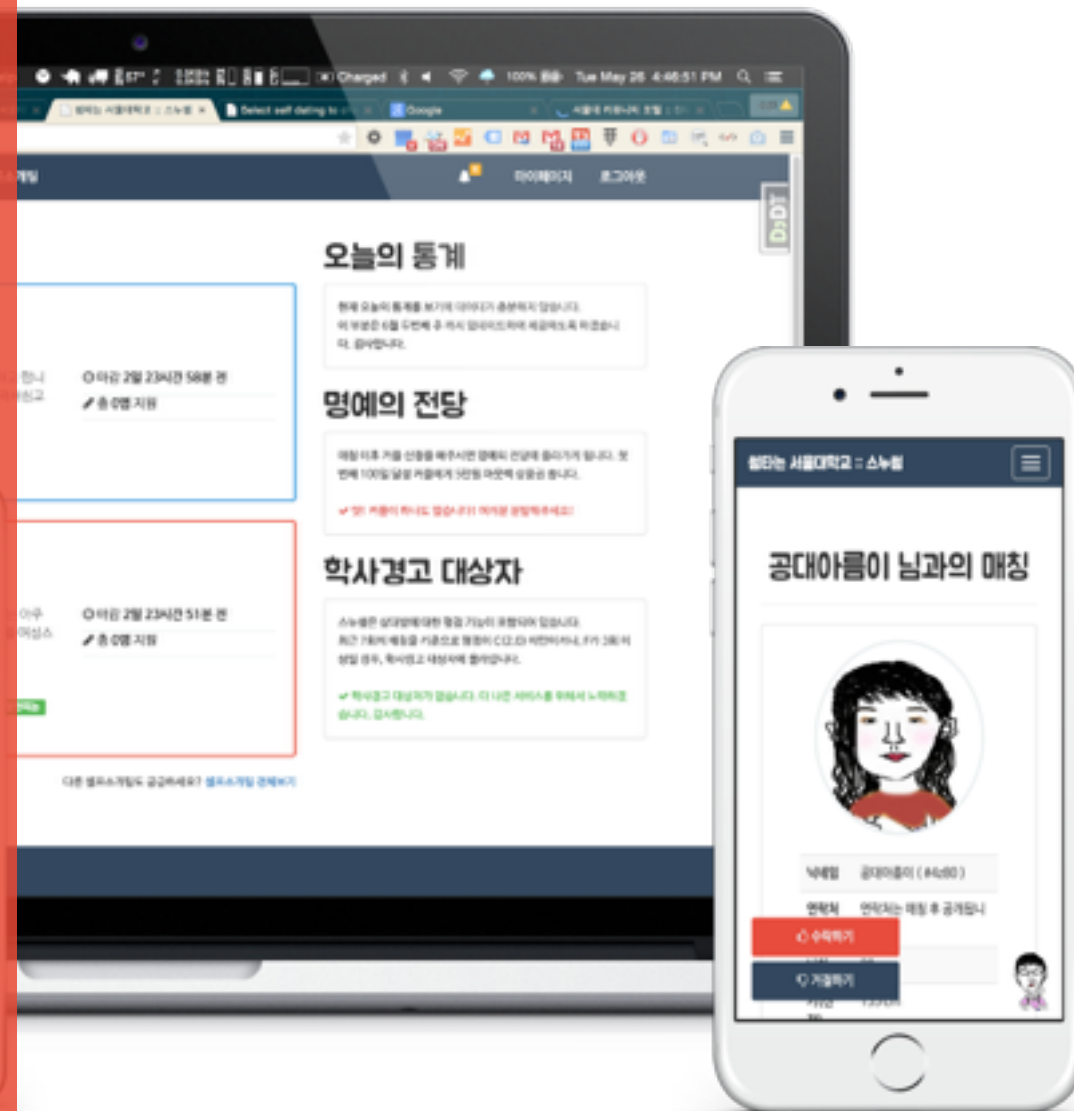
Charged 100% Tue May 26 4:46:51 PM

Select self dating to

Google

마이페이지 로그아웃

오늘의 통계

현재 오늘의 통계를 보기에 데이터가 충분하지 않습니다. 이 부분은 6월 두번째 주 까지 업데이트하여 제공하도록 하겠습니다. 감사합니다.

명예의 전당

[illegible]

학사경고 대상자

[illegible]

마감 2일 23시간 58분 전

총 0명 지원

마감 2일 23시간 51분 전

총 0명 지원

다른 셀프소개팅도 궁금하세요? 셀프소개팅 전체보기

썸타는 서울대학교 :: 스누썸

공대아름이 님과의 매칭

닉네임 공대아름이 (#4d80)

연락처 연락처는 매칭 후 공개됩니다

수락하기

거절하기